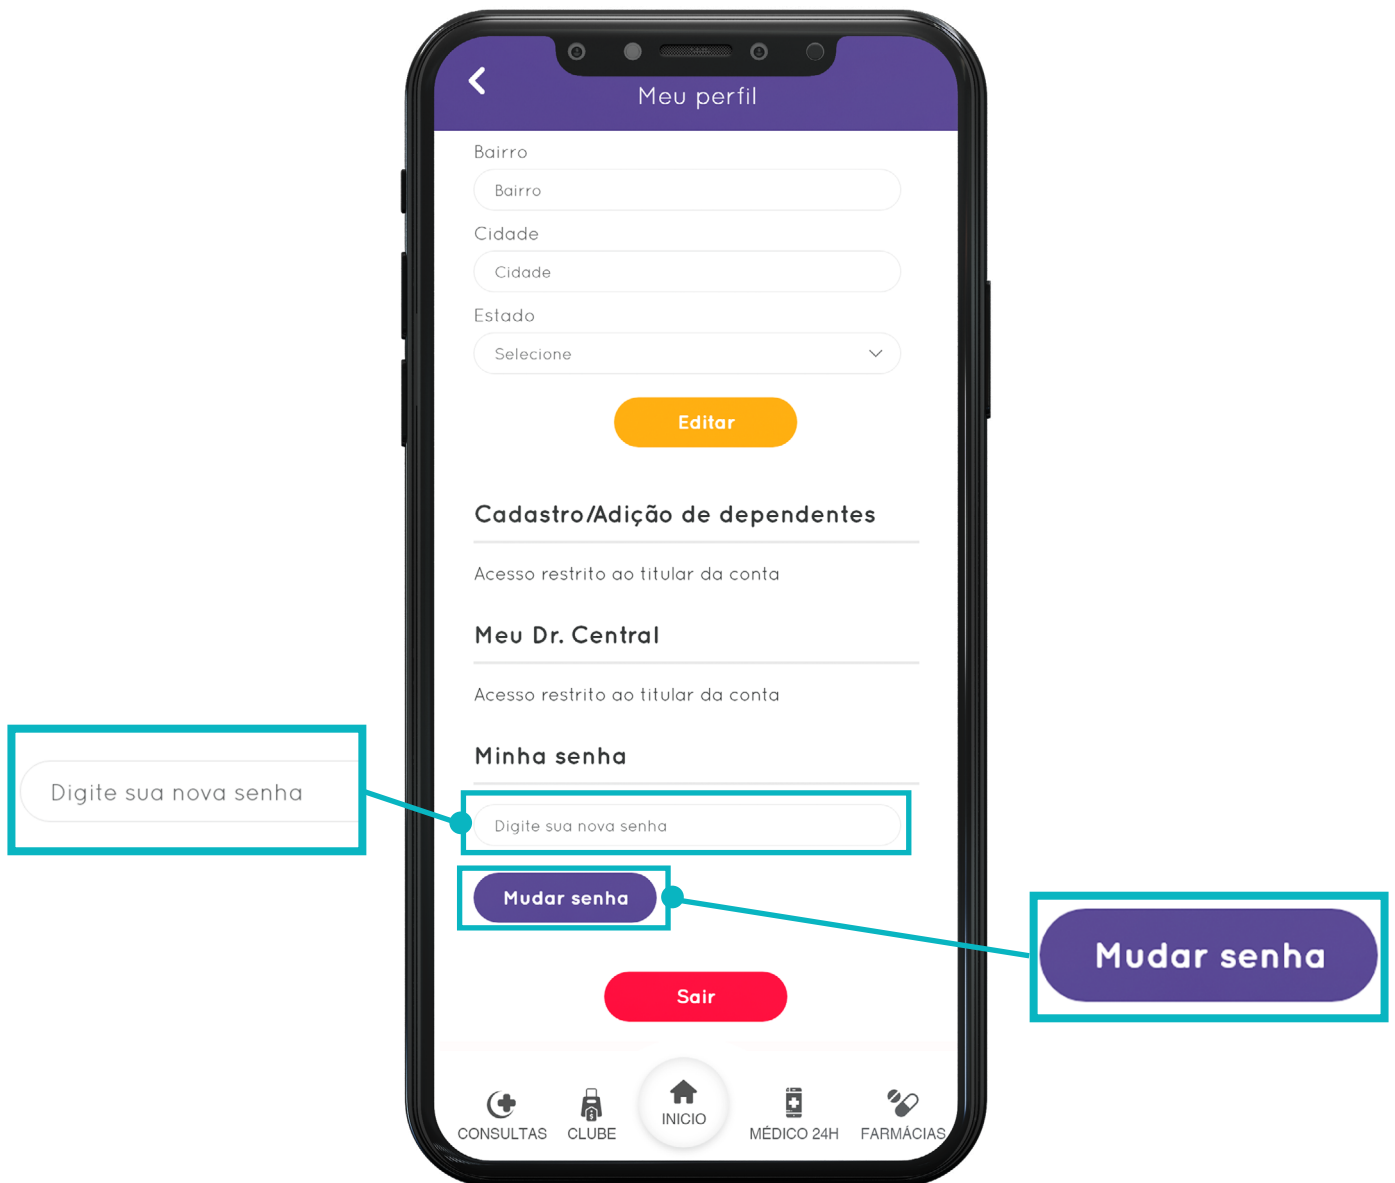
Meu perfil

Bairro

Bairro

Cidade

Cidade

Estado

Selecione

Editar

Cadastro/Adição de dependentes

Acesso restrito ao titular da conta

Meu Dr. Central

Acesso restrito ao titular da conta

Minha senha

Digite sua nova senha

Digite sua nova senha

Mudar senha

Mudar senha

Sair

CONSULTAS CLUBE INICIO MÉDICO 24H FARMÁCIAS